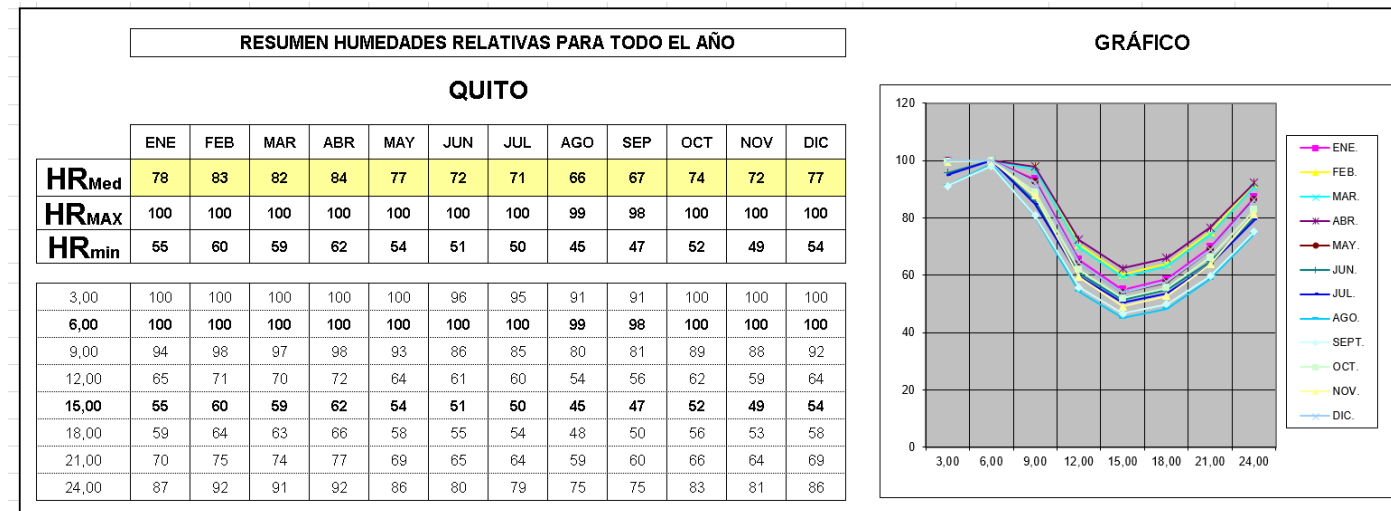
RESUMEN HUMEDADES RELATIVAS PARA TODO EL AÑO

QUITO

| | ENE | FEB | MAR | ABR | MAY | JUN | JUL | AGO | SEP | OCT | NOV | DIC |
|---|---|---|---|---|---|---|---|---|---|---|---|---|
| HR$_{Med}$ | 78 | 83 | 82 | 84 | 77 | 72 | 71 | 66 | 67 | 74 | 72 | 77 |
| HR$_{MAX}$ | 100 | 100 | 100 | 100 | 100 | 100 | 100 | 99 | 98 | 100 | 100 | 100 |
| HR$_{min}$ | 55 | 60 | 59 | 62 | 54 | 51 | 50 | 45 | 47 | 52 | 49 | 54 |

| | | | | | | | | | | | | |
|---|---|---|---|---|---|---|---|---|---|---|---|---|
| 3,00 | 100 | 100 | 100 | 100 | 100 | 96 | 95 | 91 | 91 | 100 | 100 | 100 |
| 6,00 | 100 | 100 | 100 | 100 | 100 | 100 | 100 | 99 | 98 | 100 | 100 | 100 |
| 9,00 | 94 | 98 | 97 | 98 | 93 | 86 | 85 | 80 | 81 | 89 | 88 | 92 |
| 12,00 | 65 | 71 | 70 | 72 | 64 | 61 | 60 | 54 | 56 | 62 | 59 | 64 |
| 15,00 | 55 | 60 | 59 | 62 | 54 | 51 | 50 | 45 | 47 | 52 | 49 | 54 |
| 18,00 | 59 | 64 | 63 | 66 | 58 | 55 | 54 | 48 | 50 | 56 | 53 | 58 |
| 21,00 | 70 | 75 | 74 | 77 | 69 | 65 | 64 | 59 | 60 | 66 | 64 | 69 |
| 24,00 | 87 | 92 | 91 | 92 | 86 | 80 | 79 | 75 | 75 | 83 | 81 | 86 |

GRÁFICO

120
100
80
60
40
20
0

3,00 6,00 9,00 12,00 15,00 18,00 21,00 24,00

ENE.
FEB.
MAR.
ABR.
MAY.
JUN.
JUL.
AGO.
SEPT.
OCT.
NOV.
DIC.